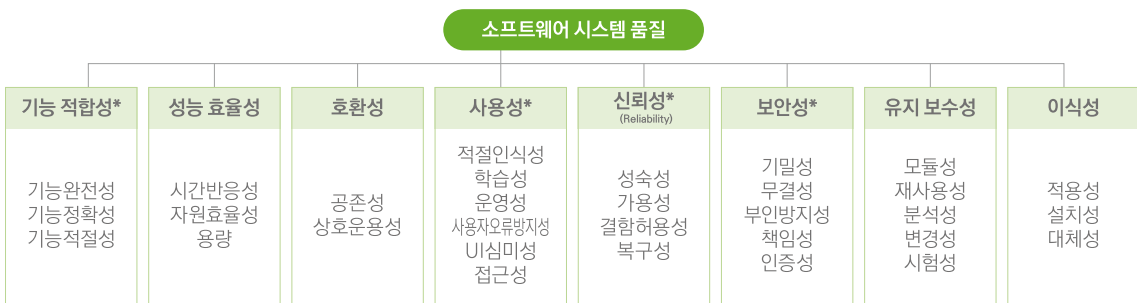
소프트웨어 시스템 품질

기능 적합성*
기능완전성
기능정확성
기능적절성

성능 효율성
시간반응성
자원효율성
용량

호환성
공존성
상호운용성

사용성*
적절인식성
학습성
운영성
사용자오류방지성
UI심미성
접근성

신뢰성*
(Reliability)
성숙성
가용성
결함허용성
복구성

보안성*
기밀성
무결성
부인방지성
책임성
인증성

유지 보수성
모듈성
재사용성
분석성
변경성
시험성

이식성
적용성
설치성
대체성